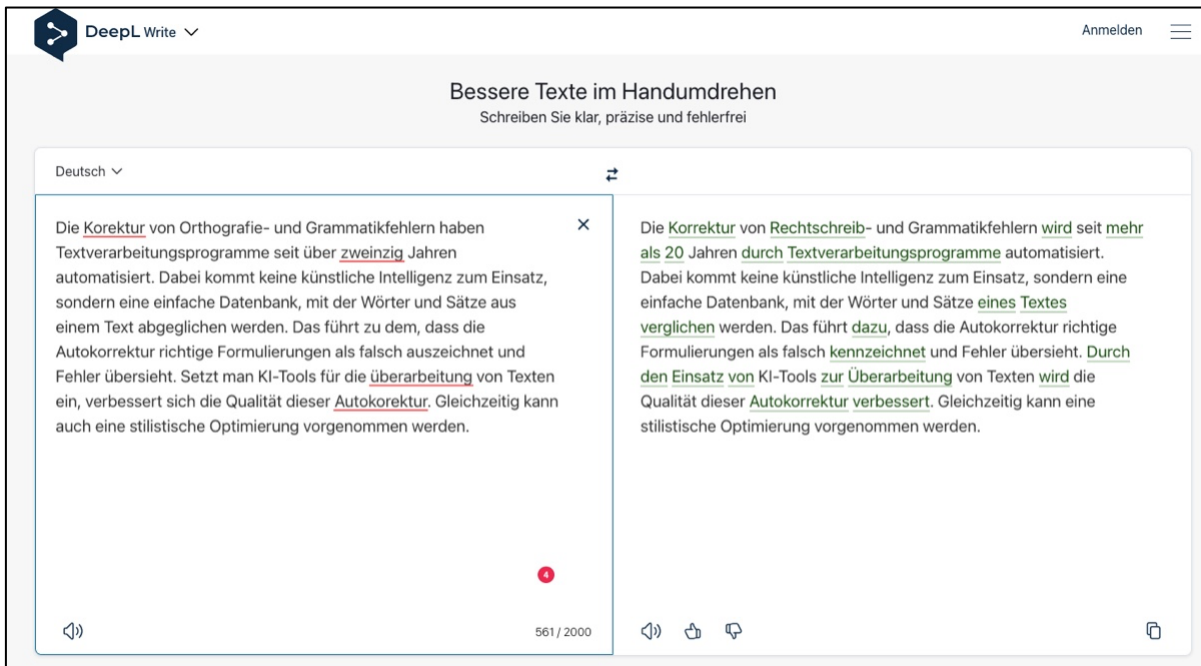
DeepL Write

Anmelden

Bessere Texte im Handumdrehen
Schreiben Sie klar, präzise und fehlerfrei

Deutsch

Die Korektur von Orthografie- und Grammatikfehlern haben Textverarbeitungsprogramme seit über zweinzig Jahren automatisiert. Dabei kommt keine künstliche Intelligenz zum Einsatz, sondern eine einfache Datenbank, mit der Wörter und Sätze aus einem Text abgeglichen werden. Das führt zu dem, dass die Autokorrektur richtige Formulierungen als falsch auszeichnet und Fehler übersieht. Setzt man KI-Tools für die überarbeitung von Texten ein, verbessert sich die Qualität dieser Autokorektur. Gleichzeitig kann auch eine stilistische Optimierung vorgenommen werden.

4

561 / 2000

Die Korrektur von Rechtschreib- und Grammatikfehlern wird seit mehr als 20 Jahren durch Textverarbeitungsprogramme automatisiert. Dabei kommt keine künstliche Intelligenz zum Einsatz, sondern eine einfache Datenbank, mit der Wörter und Sätze eines Textes verglichen werden. Das führt dazu, dass die Autokorrektur richtige Formulierungen als falsch kennzeichnet und Fehler übersieht. Durch den Einsatz von KI-Tools zur Überarbeitung von Texten wird die Qualität dieser Autokorrektur verbessert. Gleichzeitig kann eine stilistische Optimierung vorgenommen werden.